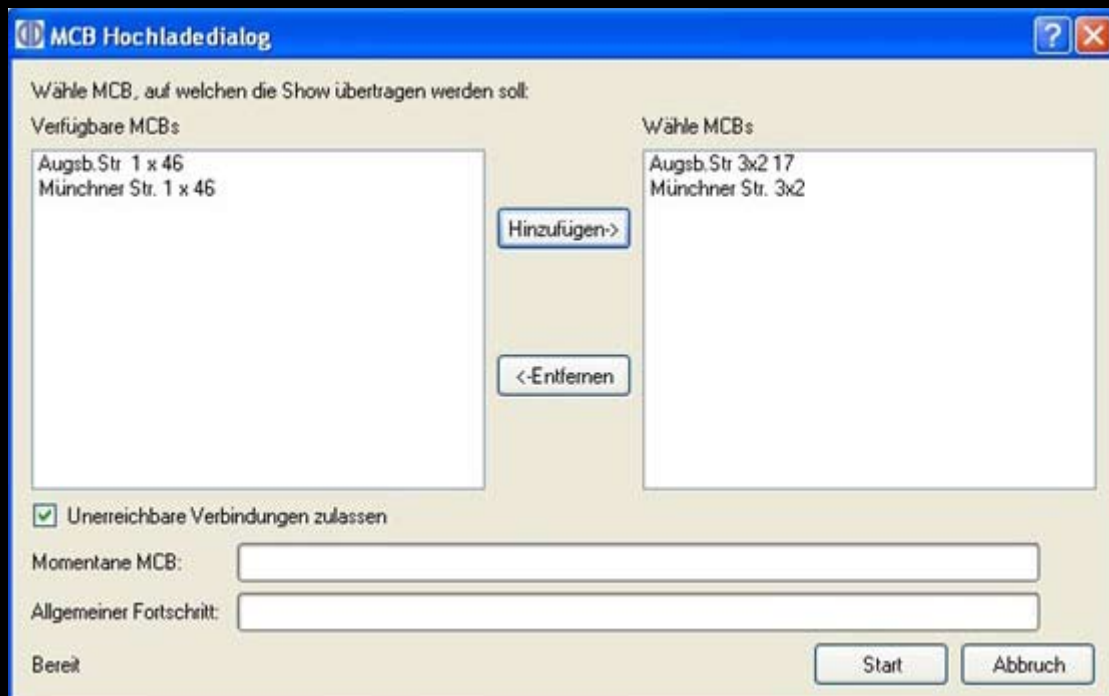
MCB Hochladedialog

Wähle MCB, auf welchen die Show übertragen werden soll:

Verfügbare MCBs

Augsb.Str 1 x 46
Münchner Str. 1 x 46

Hinzufügen->

<-Entfernen

Wähle MCBs

Augsb.Str 3x2 17
Münchner Str. 3x2

Unerreichbare Verbindungen zulassen

Momentane MCB:

Allgemeiner Fortschritt:

Bereit

Start

Abbruch